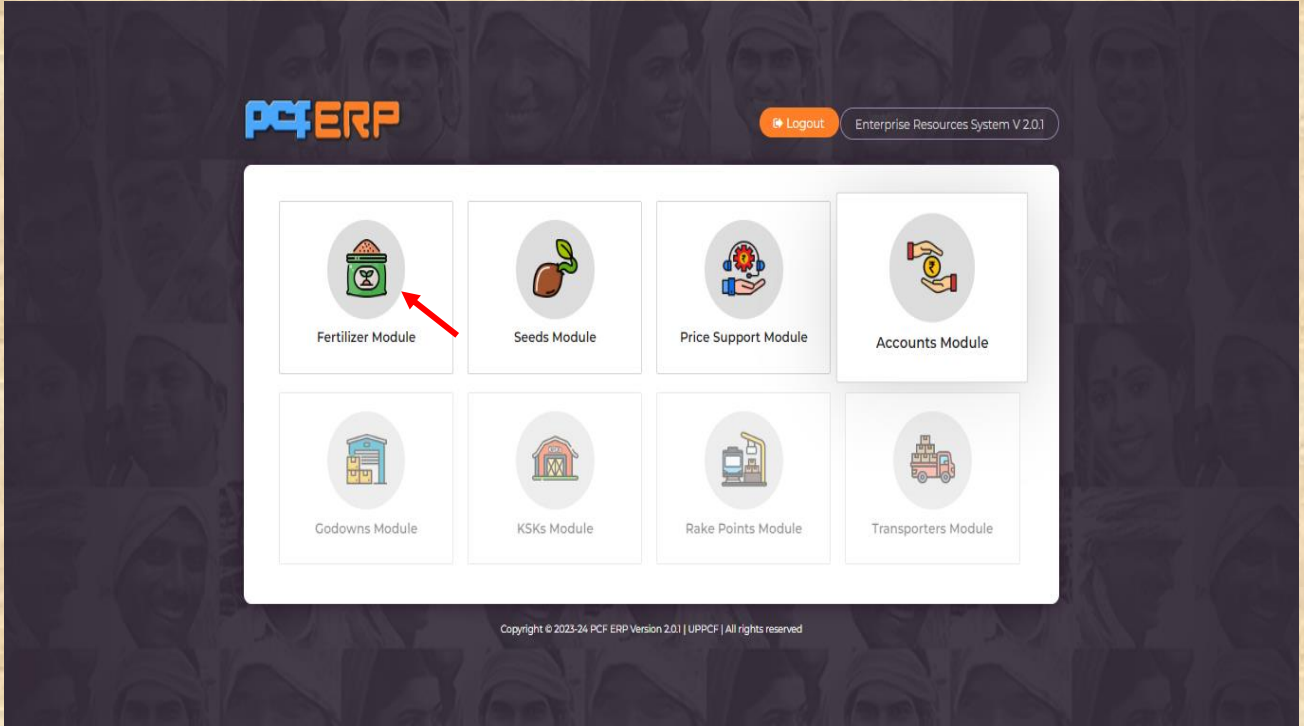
PCF ERP

Logout

Enterprise Resources System V 2.0.1

Fertilizer Module

Seeds Module

Price Support Module

Accounts Module

Godowns Module

KSKs Module

Rake Points Module

Transporters Module

Copyright © 2023-24 PCF ERP Version 2.0.1 | UPPCF | All rights reserved